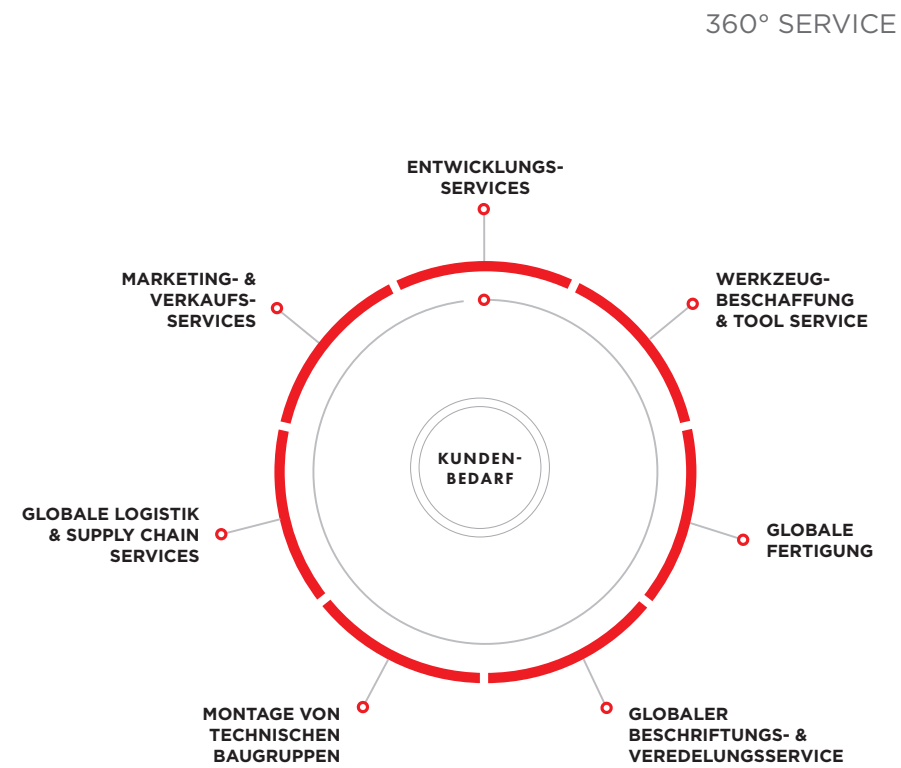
360° SERVICE

ENTWICKLUNGS-SERVICES

MARKETING- & VERKAUFS-SERVICES

WERKZEUG-BESCHAFFUNG & TOOL SERVICE

KUNDEN-BEDARF

GLOBALE LOGISTIK & SUPPLY CHAIN SERVICES

GLOBALE FERTIGUNG

MONTAGE VON TECHNISCHEN BAUGRUPPEN

GLOBALER BESCHRIFTUNGS- & VEREDELUNGSSERVICE